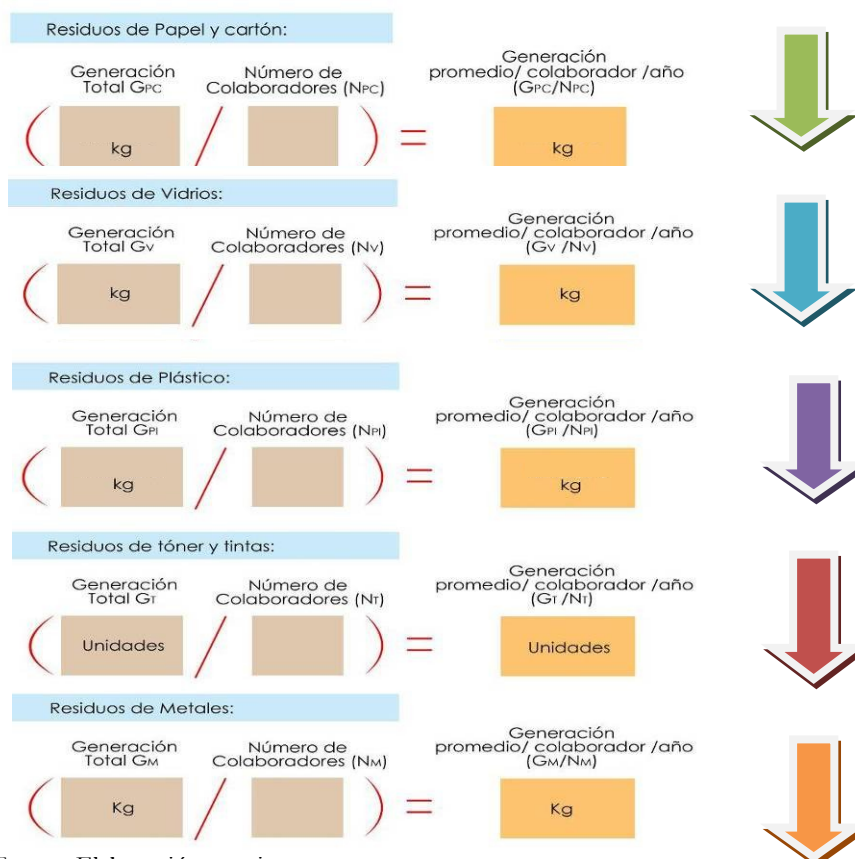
Residuos de Papel y cartón:

Generación Total $G_{PC}$ / Número de Colaboradores ($N_{PC}$) = Generación promedio/ colaborador /año ($G_{PC}/N_{PC}$)

( kg / ) = kg

Residuos de Vidrios:

Generación Total $G_{V}$ / Número de Colaboradores ($N_{V}$) = Generación promedio/ colaborador /año ($G_{V}/N_{V}$)

( kg / ) = kg

Residuos de Plástico:

Generación Total $G_{Pl}$ / Número de Colaboradores ($N_{Pl}$) = Generación promedio/ colaborador /año ($G_{Pl}/N_{Pl}$)

( kg / ) = kg

Residuos de tóner y tintas:

Generación Total $G_{T}$ / Número de Colaboradores ($N_{T}$) = Generación promedio/ colaborador /año ($G_{T}/N_{T}$)

( Unidades / ) = Unidades

Residuos de Metales:

Generación Total $G_{M}$ / Número de Colaboradores ($N_{M}$) = Generación promedio/ colaborador /año ($G_{M}/N_{M}$)

( Kg / ) = Kg

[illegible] Elaboración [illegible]